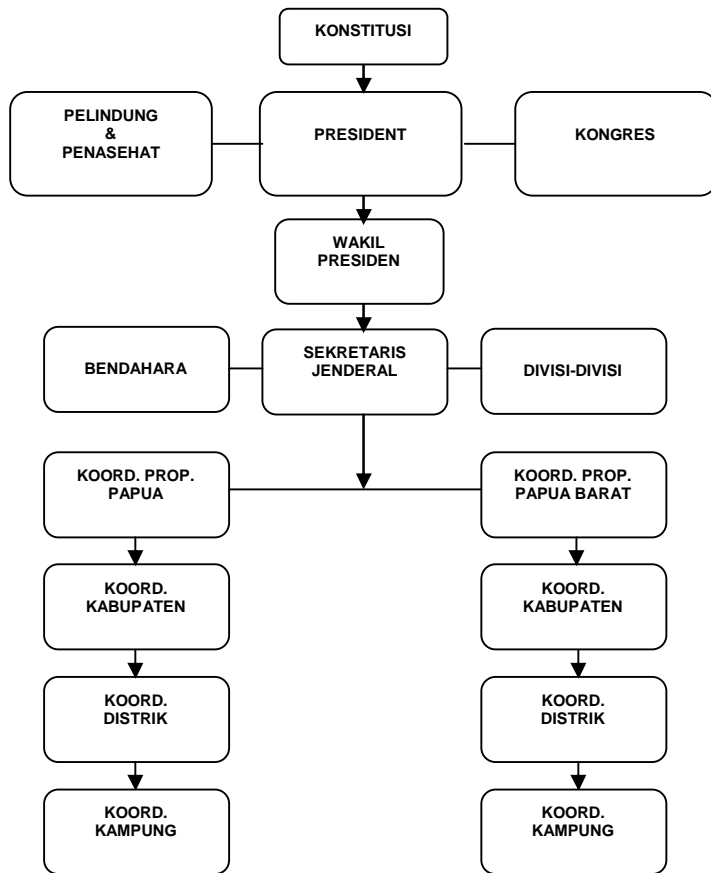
KONSTITUSI

PELINDUNG & PENASEHAT

PRESIDENT

KONGRES

WAKIL PRESIDEN

BENDAHARA

SEKRETARIS JENDERAL

DIVISI-DIVISI

KOORD. PROP. PAPUA

KOORD. PROP. PAPUA BARAT

KOORD. KABUPATEN

KOORD. KABUPATEN

KOORD. DISTRIK

KOORD. DISTRIK

KOORD. KAMPUNG

KOORD. KAMPUNG